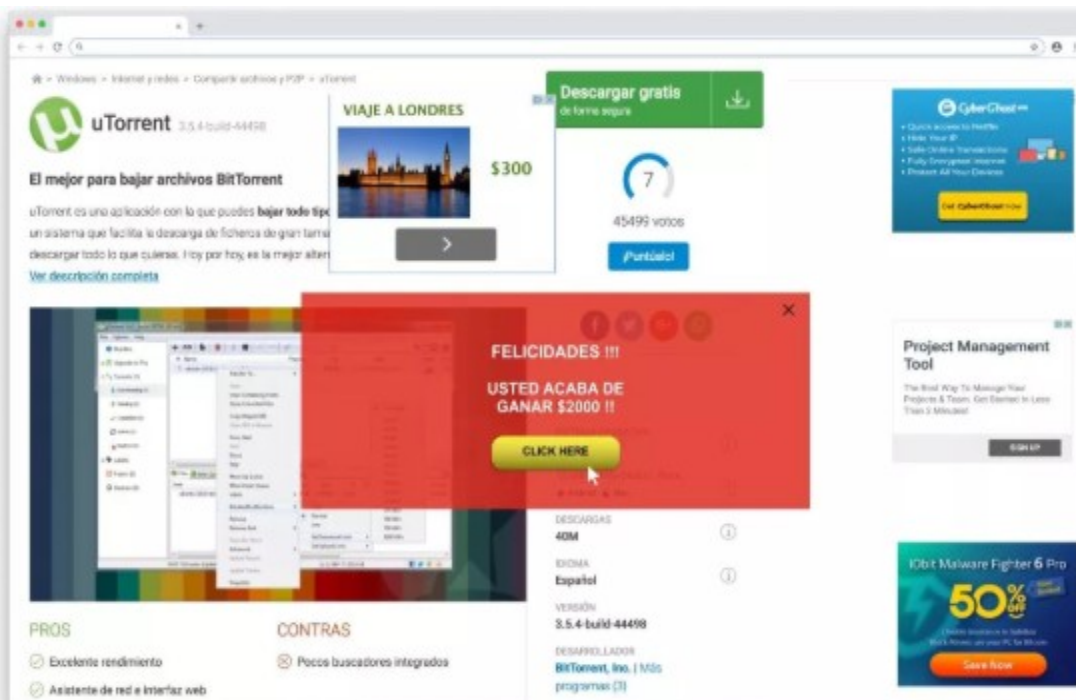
Windows > Internet y redes > Compartir archivos y P2P > uTorrent

uTorrent 3.5.4-build-44498

VIAJE A LONDRES

$300

Descargar gratis
de forma segura

7

45499 votos

¡Puntúalo!

El mejor para bajar archivos BitTorrent

uTorrent es una aplicación con la que puedes bajar todo tipo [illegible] un sistema que facilita la descarga de ficheros de gran tama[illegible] descargar todo lo que quieras. Hoy por hoy, es la mejor alter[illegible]

Ver descripción completa

CyberGhost

Get CyberGhost Now

FELICIDADES !!!

USTED ACABA DE GANAR $2000 !!

CLICK HERE

Project Management Tool

The Best Way To Manage Your Projects & Team. Get Started In Less Than 5 Minutes!

SIGN UP

DESCARGAS
40M

IDIOMA
Español

VERSIÓN
3.5.4-build-44498

DESARROLLADOR
BitTorrent, Inc. | Más programas (3)

IObit Malware Fighter 6 Pro

50% OFF

Save Now

PROS

Excelente rendimiento

Asistente de red e interfaz web

CONTRAS

Pocos buscadores integrados